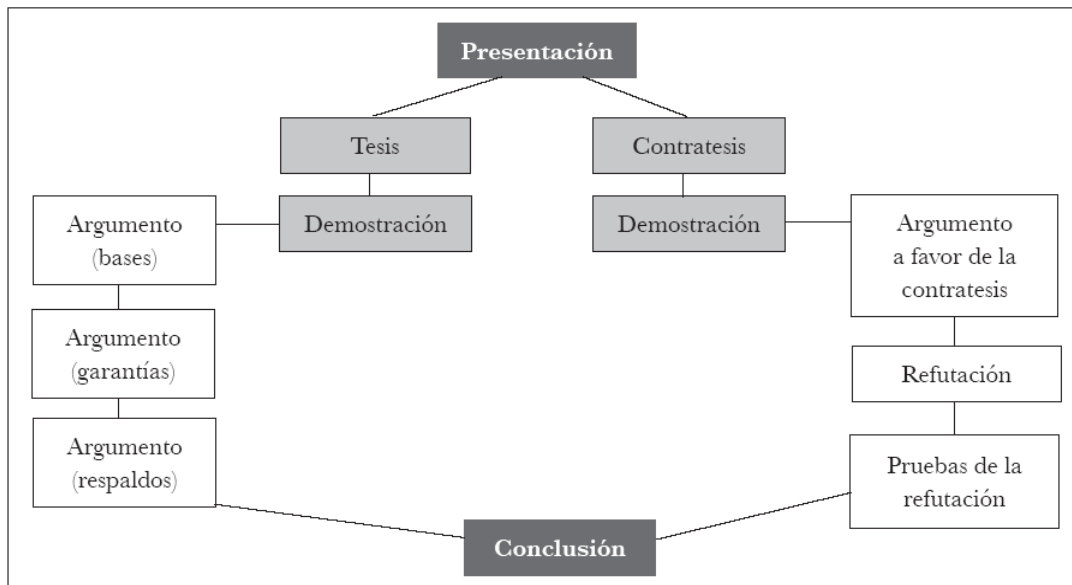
Presentación

Tesis

Contratesis

Argumento (bases)

Demostración

Demostración

Argumento a favor de la contratesis

Argumento (garantías)

Refutación

Argumento (respaldos)

Pruebas de la refutación

Conclusión